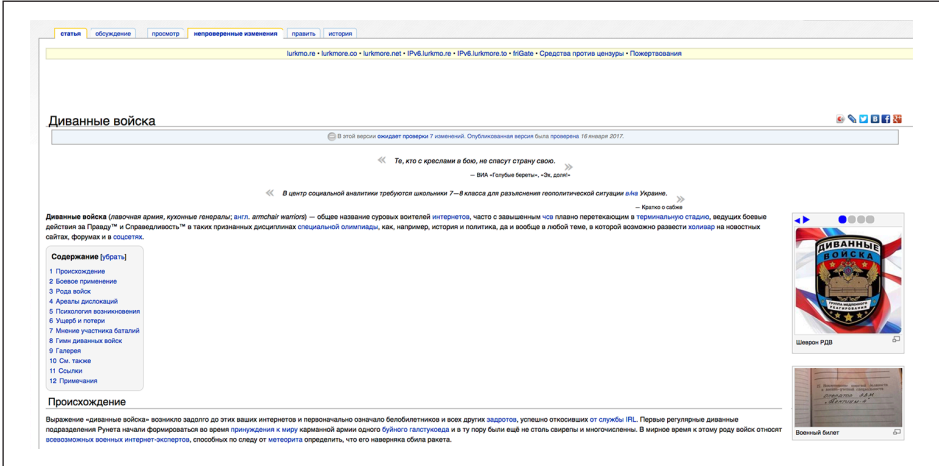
статья | обсуждение | просмотр | непроверенные изменения | править | история

lurkmo.re • lurkmore.co • lurkmore.net • IPv6.lurkmo.re • IPv6.lurkmore.to • friGate • Средства против цензуры • Пожертвования

Диванные войска

В этой версии ожидают проверки 7 изменений. Опубликованная версия была проверена 16 января 2017.

Те, кто с креслами в бою, не спасут страну свою.

— ВИА «Голубые береты», «Эх, доля!»

В центр социальной аналитики требуются школьники 7—8 класса для разъяснения геополитической ситуации в/на Украине.

— Кратко о сабже

Диванные войска (лавочная армия, кухонные генералы; англ. armchair warriors) — общее название суровых воителей интернетов, часто с завышенным ЧСВ плавно перетекающим в терминальную стадию, ведущих боевые действия за Правду™ и Справедливость™ в таких признанных дисциплинах специальной олимпиады, как, например, история и политика, да и вообще в любой теме, в которой возможно развести холивар на новостных сайтах, форумах и в соцсетях.

Содержание [убрать]
1 Происхождение
2 Боевое применение
3 Рода войск
4 Ареалы дислокаций
5 Психология возникновения
6 Ущерб и потери
7 Мнение участника баталий
8 Гимн диванных войск
9 Галерея
10 См. также
11 Ссылки
12 Примечания

ДИВАННЫЕ ВОЙСКА

Шеврон РДВ

Военный билет

Происхождение

Выражение «диванные войска» возникло задолго до этих ваших интернетов и первоначально означало белобилетников и всех других задротов, успешно откосивших от службы IRL. Первые регулярные диванные подразделения Рунета начали формироваться во время принуждения к миру карманной армии одного буйного галстукоеда и в ту пору были ещё не столь свирепы и многочисленны. В мирное время к этому роду войск относят всевозможных военных интернет-экспертов, способных по следу от метеорита определить, что его наверняка сбила ракета.